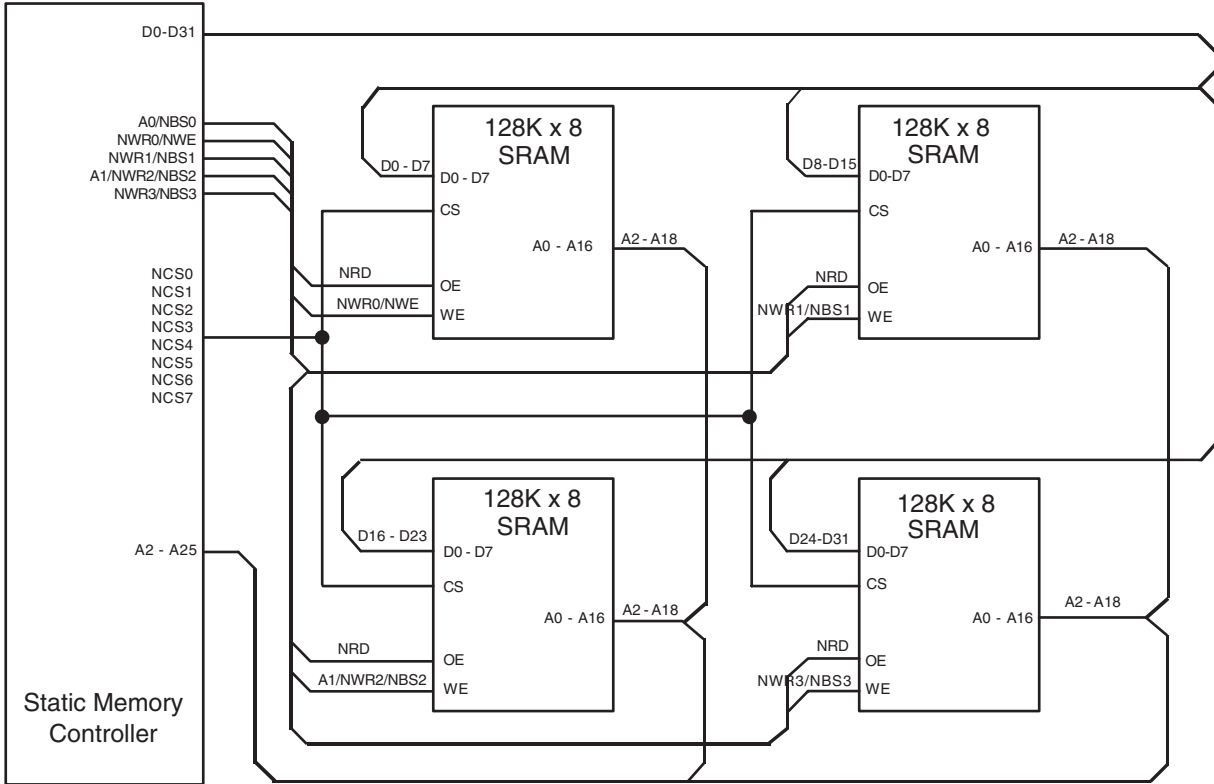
D0-D31

A0/NBS0
NWR0/NWE
NWR1/NBS1
A1/NWR2/NBS2
NWR3/NBS3

NCS0
NCS1
NCS2
NCS3
NCS4
NCS5
NCS6
NCS7

A2 - A25

Static Memory Controller

128K x 8 SRAM
D0 - D7
D0 - D7
CS
A0 - A16
A2 - A18
NRD
OE
NWR0/NWE
WE

128K x 8 SRAM
D8-D15
D0-D7
CS
A0 - A16
A2 - A18
NRD
OE
NWR1/NBS1
WE

128K x 8 SRAM
D16 - D23
D0 - D7
CS
A0 - A16
A2 - A18
NRD
OE
A1/NWR2/NBS2
WE

128K x 8 SRAM
D24-D31
D0-D7
CS
A0 - A16
A2 - A18
NRD
OE
NWR3/NBS3
WE